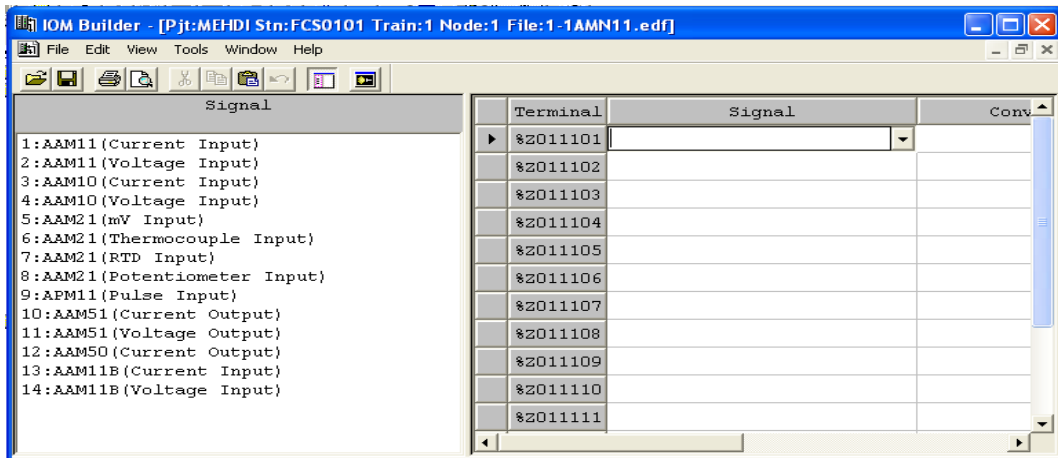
IOM Builder - [Pjt:MEHDI Stn:FCS0101 Train:1 Node:1 File:1-1AMN11.edf]

File Edit View Tools Window Help

Signal

1:AAM11(Current Input)
2:AAM11(Voltage Input)
3:AAM10(Current Input)
4:AAM10(Voltage Input)
5:AAM21(mV Input)
6:AAM21(Thermocouple Input)
7:AAM21(RTD Input)
8:AAM21(Potentiometer Input)
9:APM11(Pulse Input)
10:AAM51(Current Output)
11:AAM51(Voltage Output)
12:AAM50(Current Output)
13:AAM11B(Current Input)
14:AAM11B(Voltage Input)

| Terminal | Signal | Conv |
|---|---|---|
| %Z011101 | | |
| %Z011102 | | |
| %Z011103 | | |
| %Z011104 | | |
| %Z011105 | | |
| %Z011106 | | |
| %Z011107 | | |
| %Z011108 | | |
| %Z011109 | | |
| %Z011110 | | |
| %Z011111 | | |